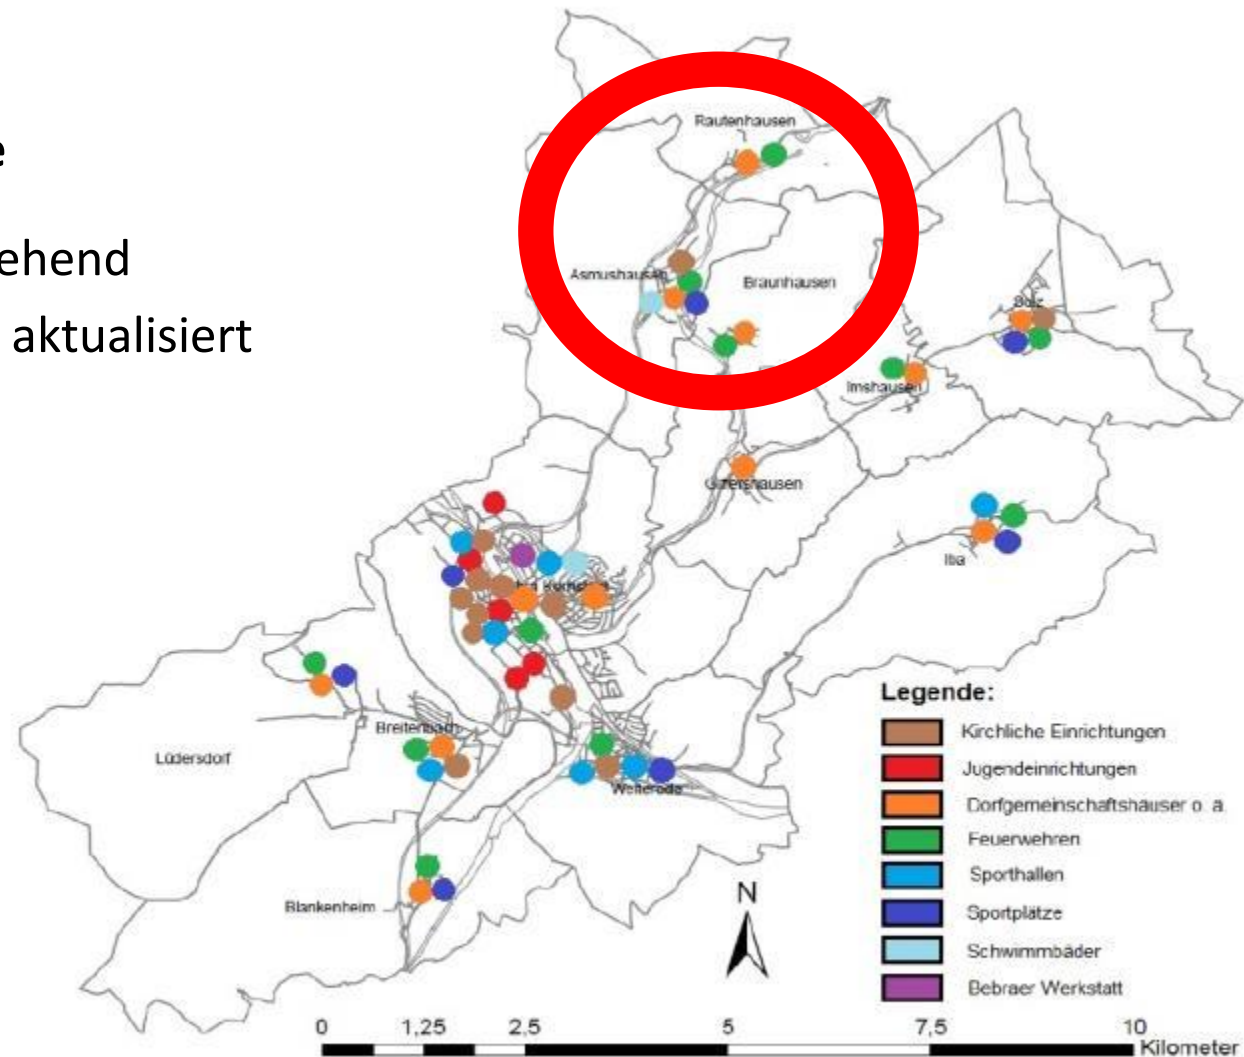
e

ehend

aktualisiert

Rautenhausen

Asmushausen

Braunhausen

Solz

Imshausen

Gilfershausen

Iba

Bad Hersfeld

Lüdersdorf

Breitenbach

Weiterode

Blankenheim

Legende:

Kirchliche Einrichtungen

Jugendeinrichtungen

Dorfgemeinschaftshäuser o. a.

Feuerwehren

Sporthallen

Sportplätze

Schwimmbäder

Bebraer Werkstatt

N

0 1,25 2,5 5 7,5 10 Kilometer